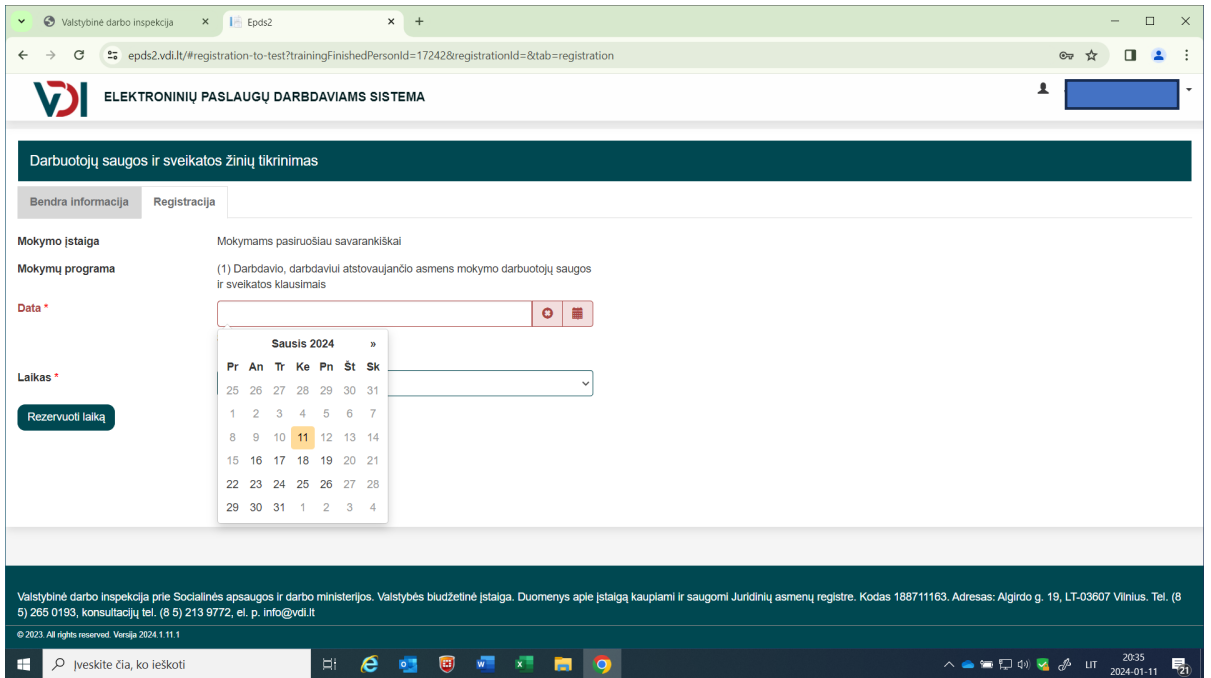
Valstybinė darbo inspekcija ×
Epds2 ×
+

epds2.vdi.lt/#registration-to-test?trainingFinishedPersonId=17242&registrationId=&tab=registration

VDI ELEKTRONINIŲ PASLAUGŲ DARBDAVIAMS SISTEMA

Darbuotojų saugos ir sveikatos žinių tikrinimas

Bendra informacija | Registracija

Mokymo įstaiga
Mokymams pasiruošiau savarankiškai

Mokymų programa
(1) Darbdavio, darbdaviui atstovaujančio asmens mokymo darbuotojų saugos ir sveikatos klausimais

Data *

Laikas *

Rezervuoti laiką

Sausis 2024 »

| Pr | An | Tr | Ke | Pn | Št | Sk |
|---|---|---|---|---|---|---|
| 25 | 26 | 27 | 28 | 29 | 30 | 31 |
| 1 | 2 | 3 | 4 | 5 | 6 | 7 |
| 8 | 9 | 10 | 11 | 12 | 13 | 14 |
| 15 | 16 | 17 | 18 | 19 | 20 | 21 |
| 22 | 23 | 24 | 25 | 26 | 27 | 28 |
| 29 | 30 | 31 | 1 | 2 | 3 | 4 |

Valstybinė darbo inspekcija prie Socialinės apsaugos ir darbo ministerijos. Valstybės biudžetinė įstaiga. Duomenys apie įstaigą kaupiami ir saugomi Juridinių asmenų registre. Kodas 188711163. Adresas: Algirdo g. 19, LT-03607 Vilnius. Tel. (8 5) 265 0193, konsultacijų tel. (8 5) 213 9772, el. p. info@vdi.lt

© 2023. All rights reserved. Versija 2024.1.11.1

Įveskite čia, ko ieškoti

LIT 20:35 2024-01-11 21